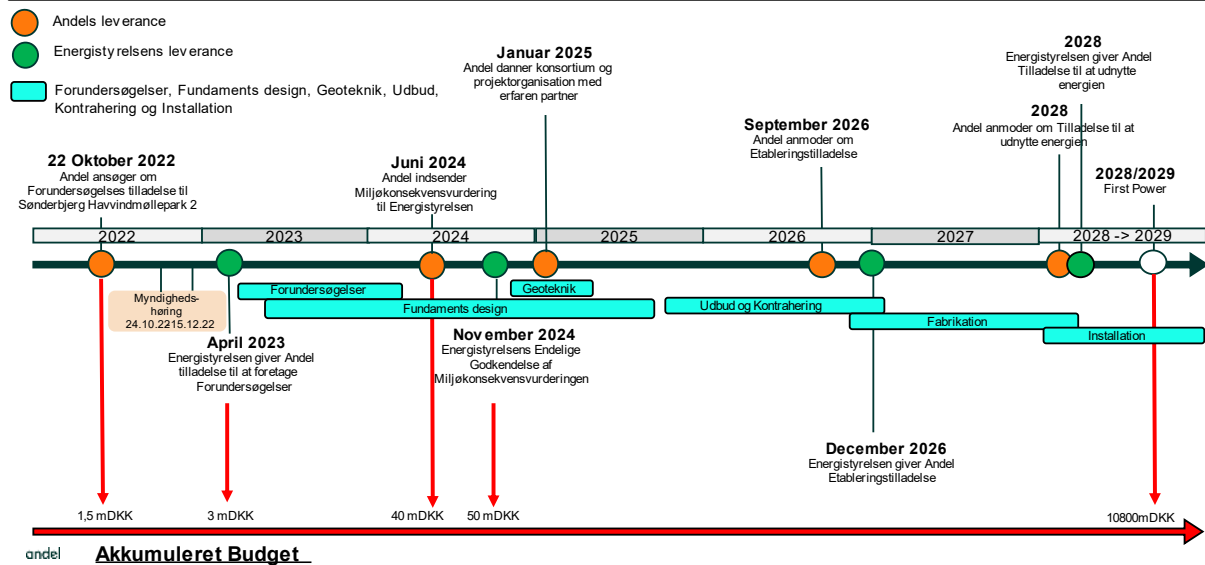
Andels leverance

Energistyrelsens leverance

Forundersøgelser, Fundaments design, Geoteknik, Udbud, Kontrahering og Installation

Januar 2025
Andel danner konsortium og projektorganisation med erfaren partner

2028
Energistyrelsen giver Andel Tilladelse til at udnytte energien

September 2026
Andel anmoder om Etableringstilladelse

2028
Andel anmoder om Tilladelse til at udnytte energien

22 Oktober 2022
Andel ansøger om Forundersøgelses tilladelse til Sønderbjerg Havvindmøllepark 2

Juni 2024
Andel indsender Miljøkonsekvensvurdering til Energistyrelsen

2028/2029
First Power

2022 | 2023 | 2024 | 2025 | 2026 | 2027 | 2028 -> 2029

Myndigheds-høring 24.10.2215.12.22

Forundersøgelser

Fundaments design

Geoteknik

Udbud og Kontrahering

Fabrikation

Installation

April 2023
Energistyrelsen giver Andel tilladelse til at foretage Forundersøgelser

November 2024
Energistyrelsens Endelige Godkendelse af Miljøkonsekvensvurderingen

December 2026
Energistyrelsen giver Andel Etableringstilladelse

1,5 mDKK

3 mDKK

40 mDKK

50 mDKK

10800mDKK

andel

Akkumuleret Budget